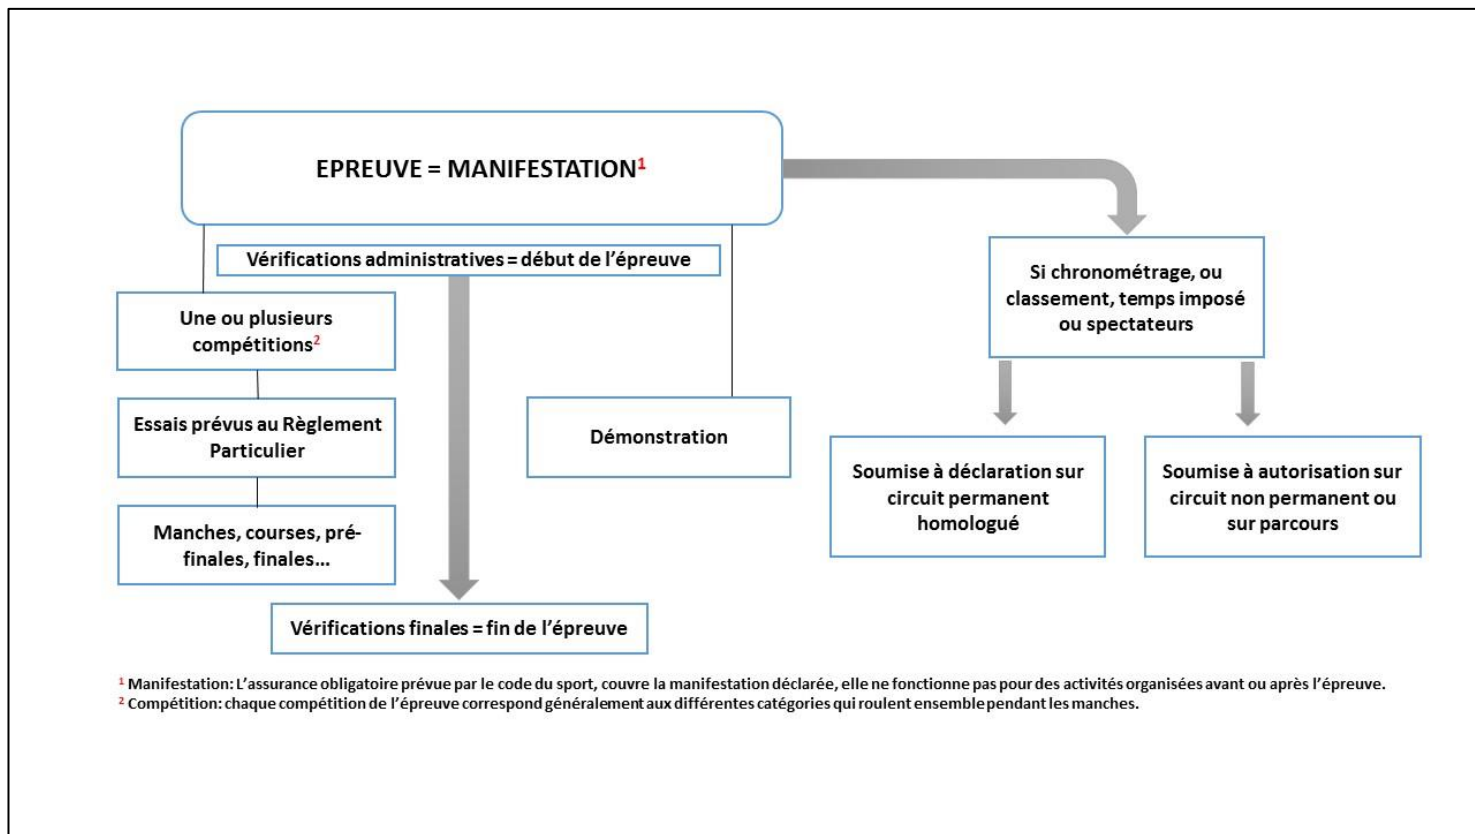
EPREUVE = MANIFESTATION$^1$

Vérifications administratives = début de l'épreuve

Une ou plusieurs compétitions$^2$

Essais prévus au Règlement Particulier

Manches, courses, pré-finales, finales...

Démonstration

Vérifications finales = fin de l'épreuve

Si chronométrage, ou classement, temps imposé ou spectateurs

Soumise à déclaration sur circuit permanent homologué

Soumise à autorisation sur circuit non permanent ou sur parcours

$^1$ Manifestation: L'assurance obligatoire prévue par le code du sport, couvre la manifestation déclarée, elle ne fonctionne pas pour des activités organisées avant ou après l'épreuve.
$^2$ Compétition: chaque compétition de l'épreuve correspond généralement aux différentes catégories qui roulent ensemble pendant les manches.